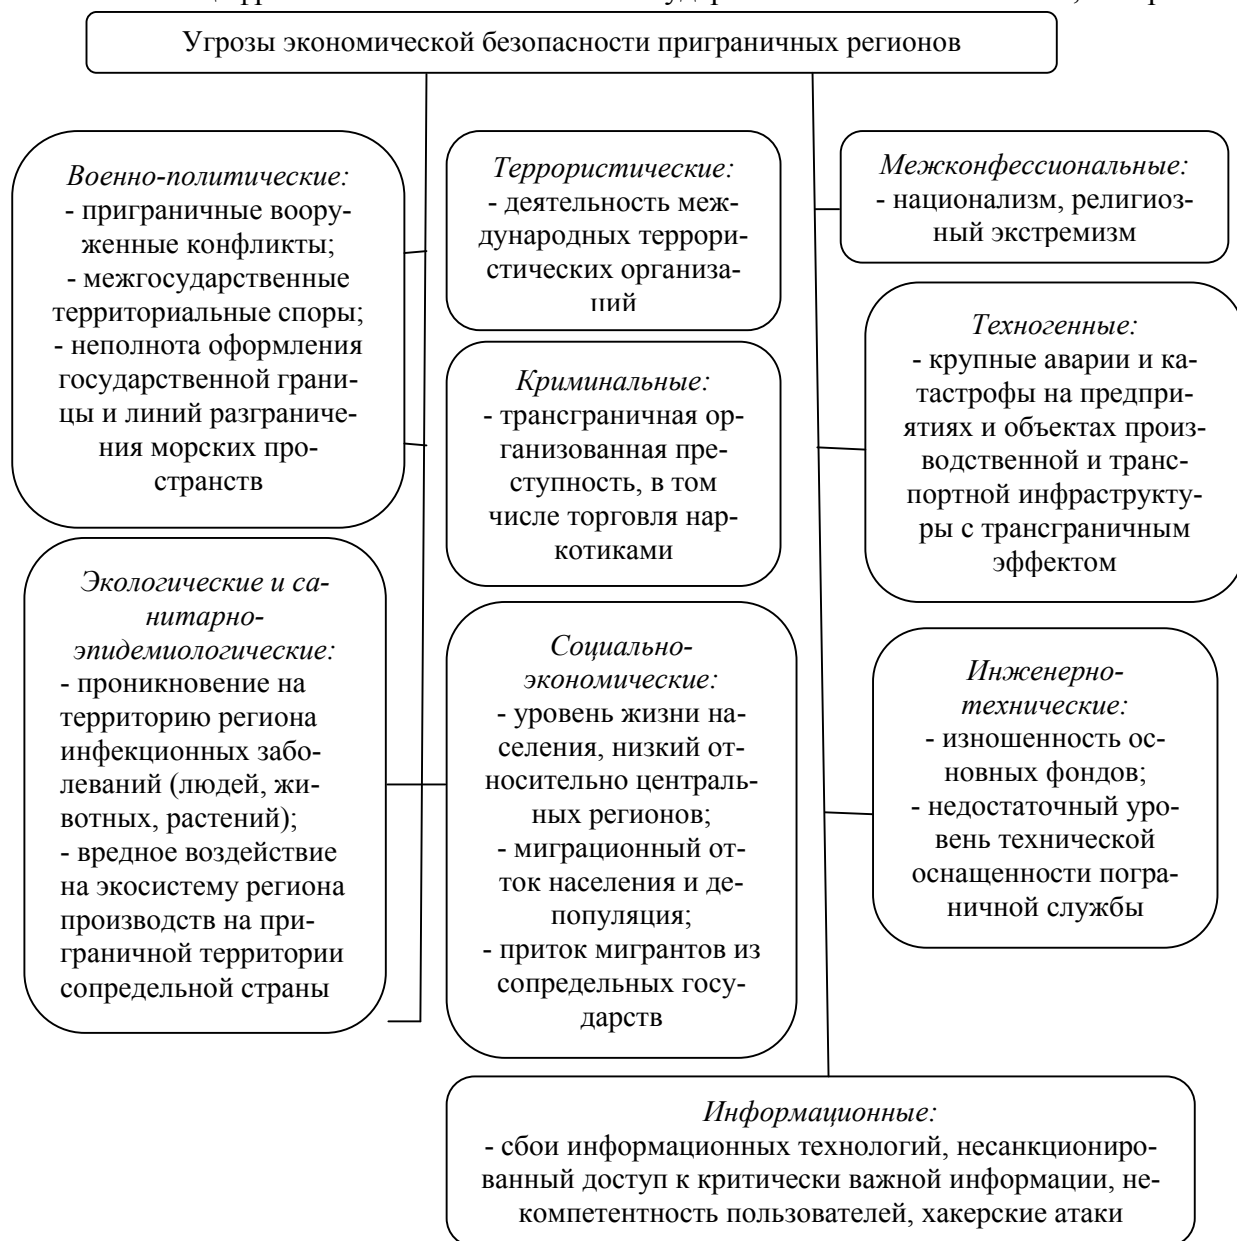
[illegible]

Угрозы экономической безопасности приграничных регионов

*Военно-политические:*
- приграничные вооруженные конфликты;
- межгосударственные территориальные споры;
- неполнота оформления государственной границы и линий разграничения морских пространств

*Террористические:*
- деятельность международных террористических организаций

*Межконфессиональные:*
- национализм, религиозный экстремизм

*Техногенные:*
- крупные аварии и катастрофы на предприятиях и объектах производственной и транспортной инфраструктуры с трансграничным эффектом

*Криминальные:*
- трансграничная организованная преступность, в том числе торговля наркотиками

*Экологические и санитарно-эпидемиологические:*
- проникновение на территорию региона инфекционных заболеваний (людей, животных, растений);
- вредное воздействие на экосистему региона производств на приграничной территории сопредельной страны

*Социально-экономические:*
- уровень жизни населения, низкий относительно центральных регионов;
- миграционный отток населения и депопуляция;
- приток мигрантов из сопредельных государств

*Инженерно-технические:*
- изношенность основных фондов;
- недостаточный уровень технической оснащенности пограничной службы

*Информационные:*
- сбои информационных технологий, несанкционированный доступ к критически важной информации, некомпетентность пользователей, хакерские атаки